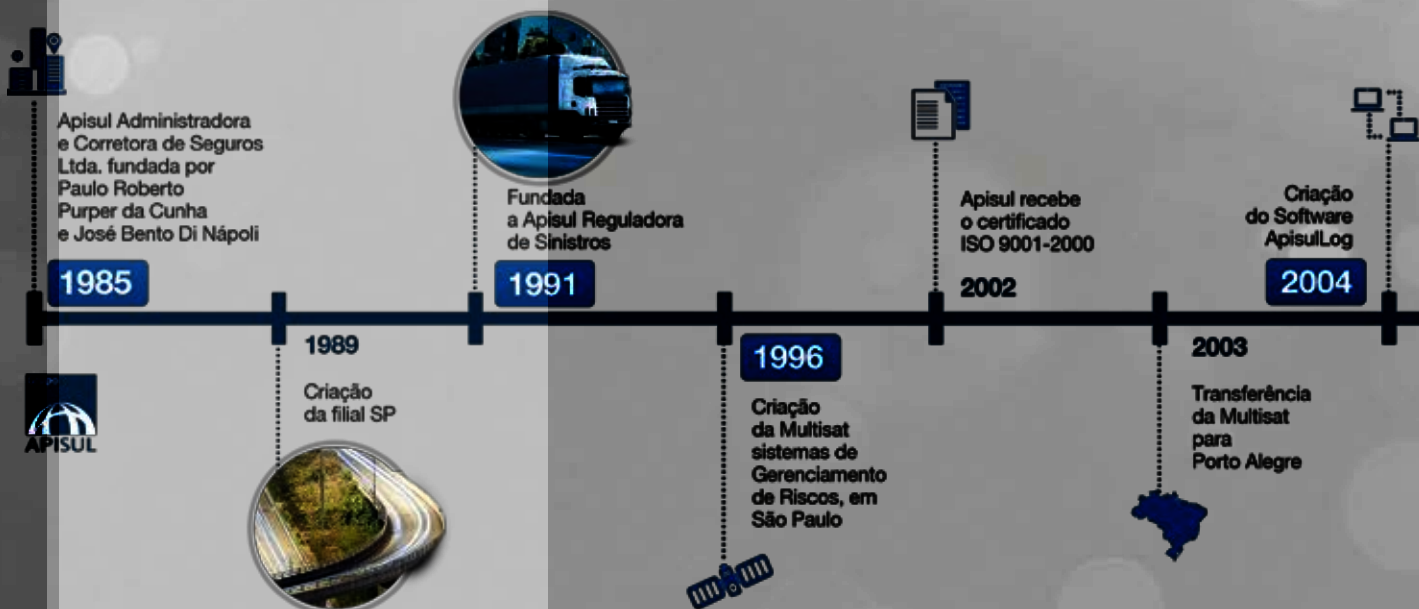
Apisul Administradora e Corretora de Seguros Ltda. fundada por Paulo Roberto Purper da Cunha e José Bento Di Nápoli

1985

APISUL

1989

Criação da filial SP

Fundada a Apisul Reguladora de Sinistros

1991

1996

Criação da Multisat sistemas de Gerenciamento de Riscos, em São Paulo

Apisul recebe o certificado ISO 9001-2000

2002

2003

Transferência da Multisat para Porto Alegre

Criação do Software ApisulLog

2004